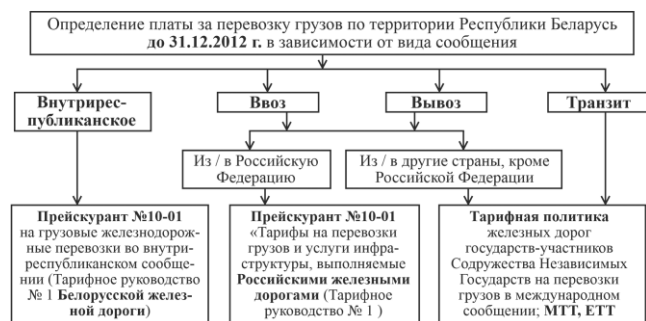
Определение платы за перевозку грузов по территории Республики Беларусь **до 31.12.2012 г.** в зависимости от вида сообщения

**Внутриреспубликанское**

**Ввоз**

**Вывоз**

**Транзит**

Из / в Российскую Федерацию

Из / в другие страны, кроме Российской Федерации

**Прейскурант №10-01** на грузовые железнодорожные перевозки во внутриреспубликанском сообщении (Тарифное руководство № 1 **Белорусской железной дороги**)

**Прейскурант №10-01** «Тарифы на перевозки грузов и услуги инфраструктуры, выполняемые **Российскими железными дорогами** (Тарифное руководство № 1 )

**Тарифная политика** железных дорог государств-участников Содружества Независимых Государств на перевозки грузов в международном сообщении; **МТТ, ЕТТ**